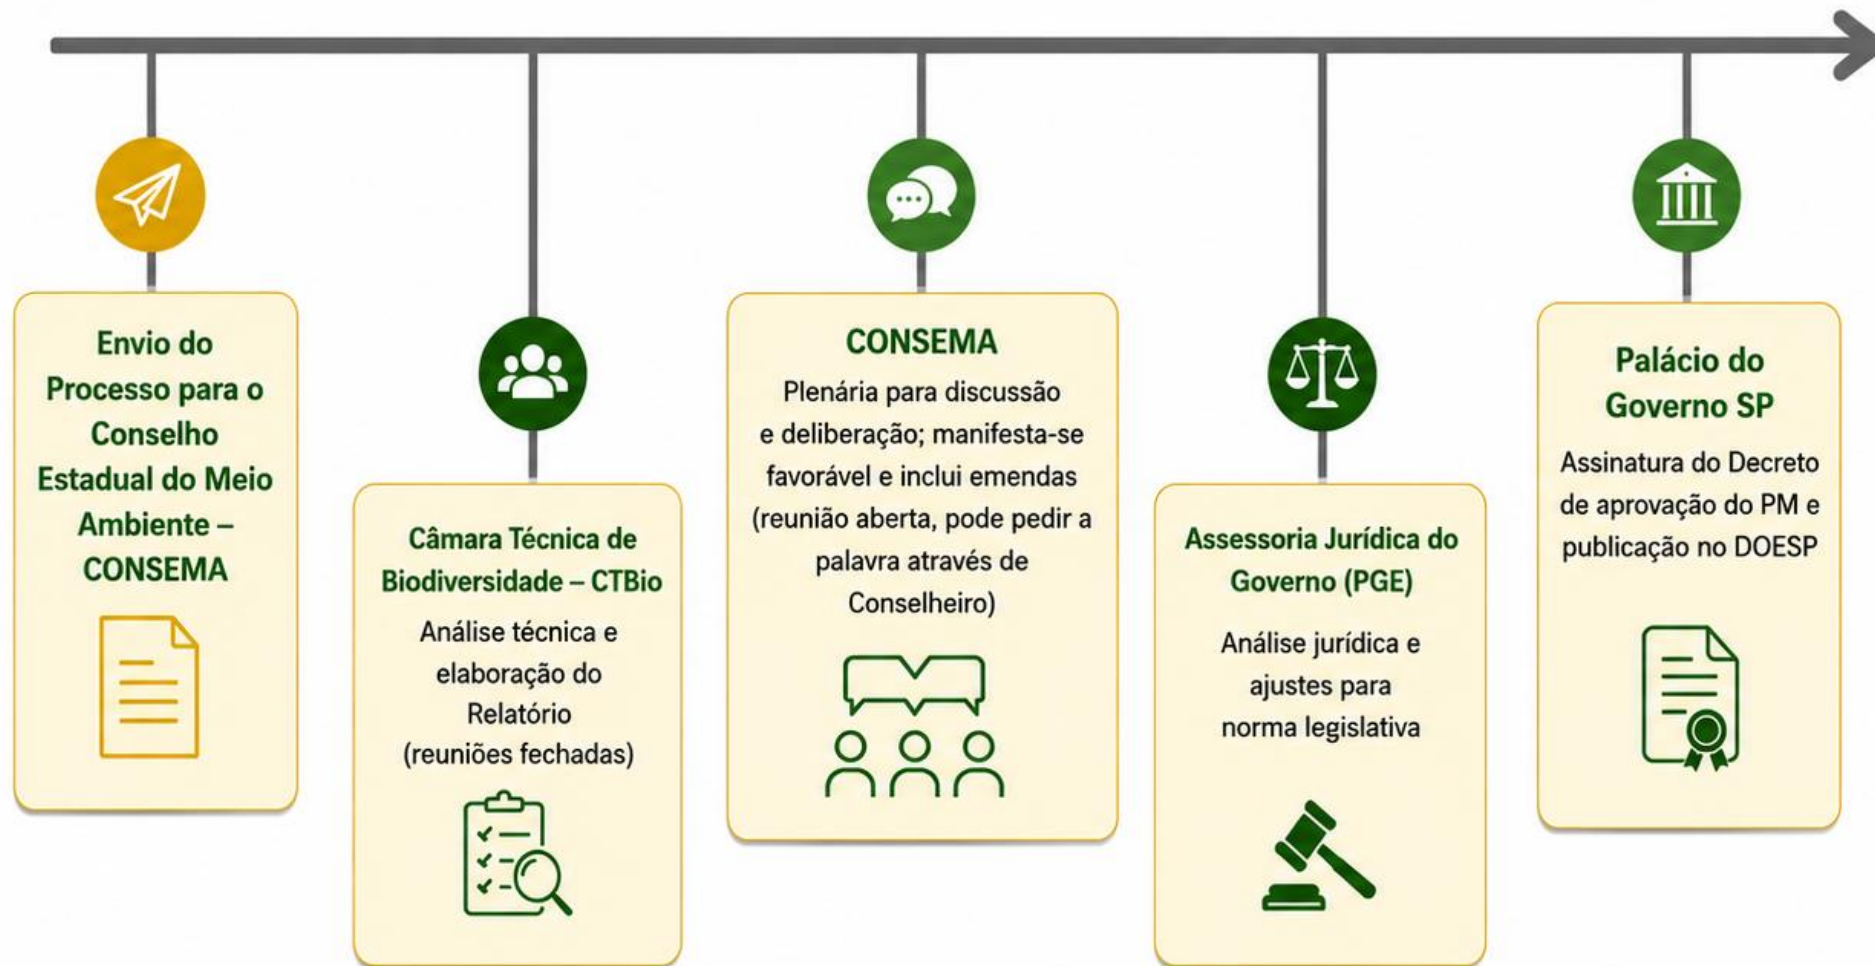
Envio do Processo para o Conselho Estadual do Meio Ambiente – CONSEMA

Câmara Técnica de Biodiversidade – CTBio

Análise técnica e elaboração do Relatório (reuniões fechadas)

CONSEMA

Plenária para discussão e deliberação; manifesta-se favorável e inclui emendas (reunião aberta, pode pedir a palavra através de Conselheiro)

Assessoria Jurídica do Governo (PGE)

Análise jurídica e ajustes para norma legislativa

Palácio do Governo SP

Assinatura do Decreto de aprovação do PM e publicação no DOESP